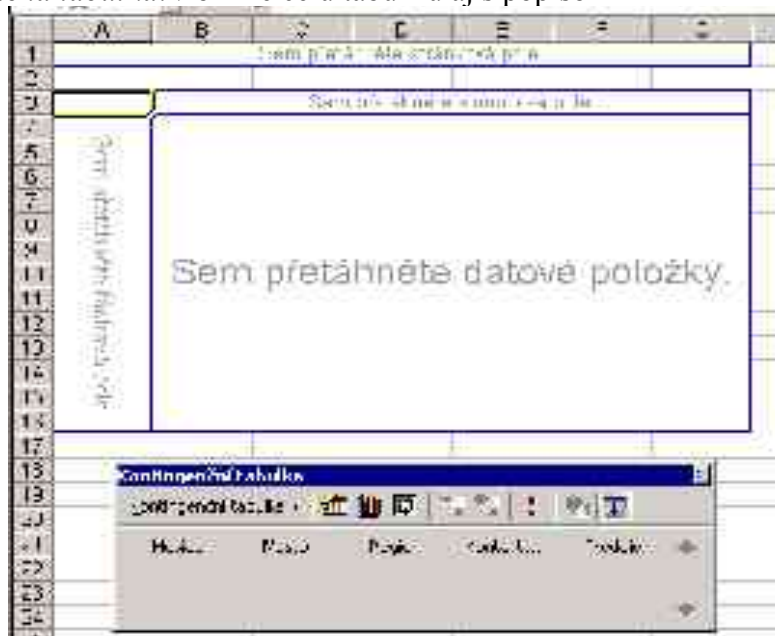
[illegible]

| | A | B | C | D | E | F | G |
|---|---|---|---|---|---|---|---|
| 1 | Sem přetáhněte stránkové pole | | | | | | |
| 2 | | | | | | | |
| 3 | | Sem přetáhněte sloupcová pole | | | | | |
| 4 | | | | | | | |
| 5 | Sem přetáhněte řádková pole | Sem přetáhněte datové položky. | | | | | |
| 6 | | | | | | | |
| 7 | | | | | | | |
| 8 | | | | | | | |
| 9 | | | | | | | |
| 10 | | | | | | | |
| 11 | | | | | | | |
| 12 | | | | | | | |
| 13 | | | | | | | |
| 14 | | | | | | | |
| 15 | | | | | | | |
| 16 | | | | | | | |
| 17 | | | | | | | |
| 18 | | | | | | | |
| 19 | | | | | | | |
| 20 | | | | | | | |
| 21 | | | | | | | |
| 22 | | | | | | | |
| 23 | | | | | | | |
| 24 | | | | | | | |

Contingenční tabulka

Contingenční tabulka

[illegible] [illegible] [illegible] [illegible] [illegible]